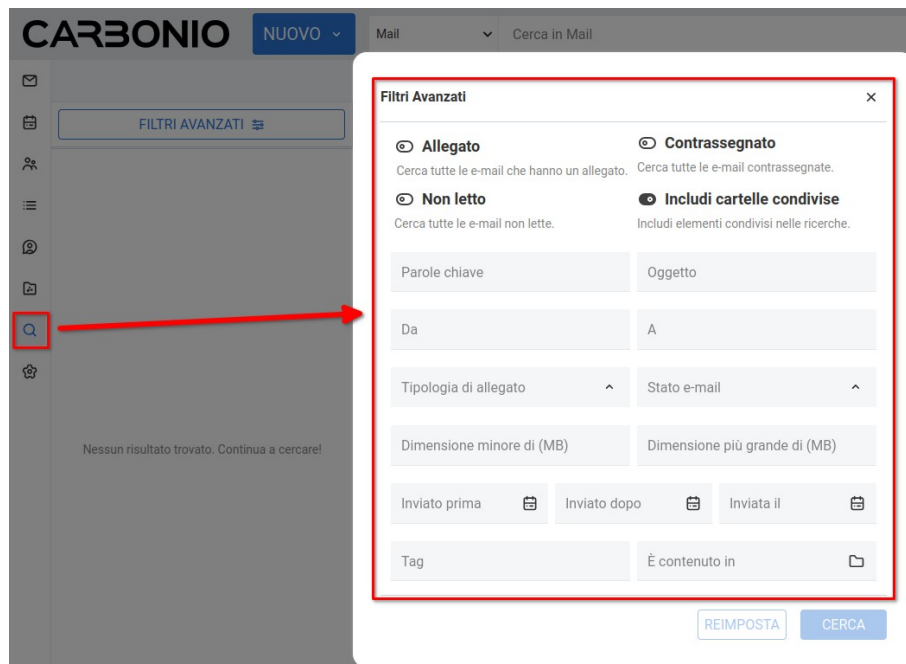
CARBONIO NUOVO

Mail Cerca in Mail

FILTRI AVANZATI

Nessun risultato trovato. Continua a cercare!

Filtri Avanzati ×

Allegato
Cerca tutte le e-mail che hanno un allegato.

Contrassegnato
Cerca tutte le e-mail contrassegnate.

Non letto
Cerca tutte le e-mail non lette.

Includi cartelle condivise
Includi elementi condivisi nelle ricerche.

Parole chiave

Oggetto

Da

A

Tipologia di allegato

Stato e-mail

Dimensione minore di (MB)

Dimensione più grande di (MB)

Inviato prima

Inviato dopo

Inviata il

Tag

È contenuto in

REIMPOSTA CERCA